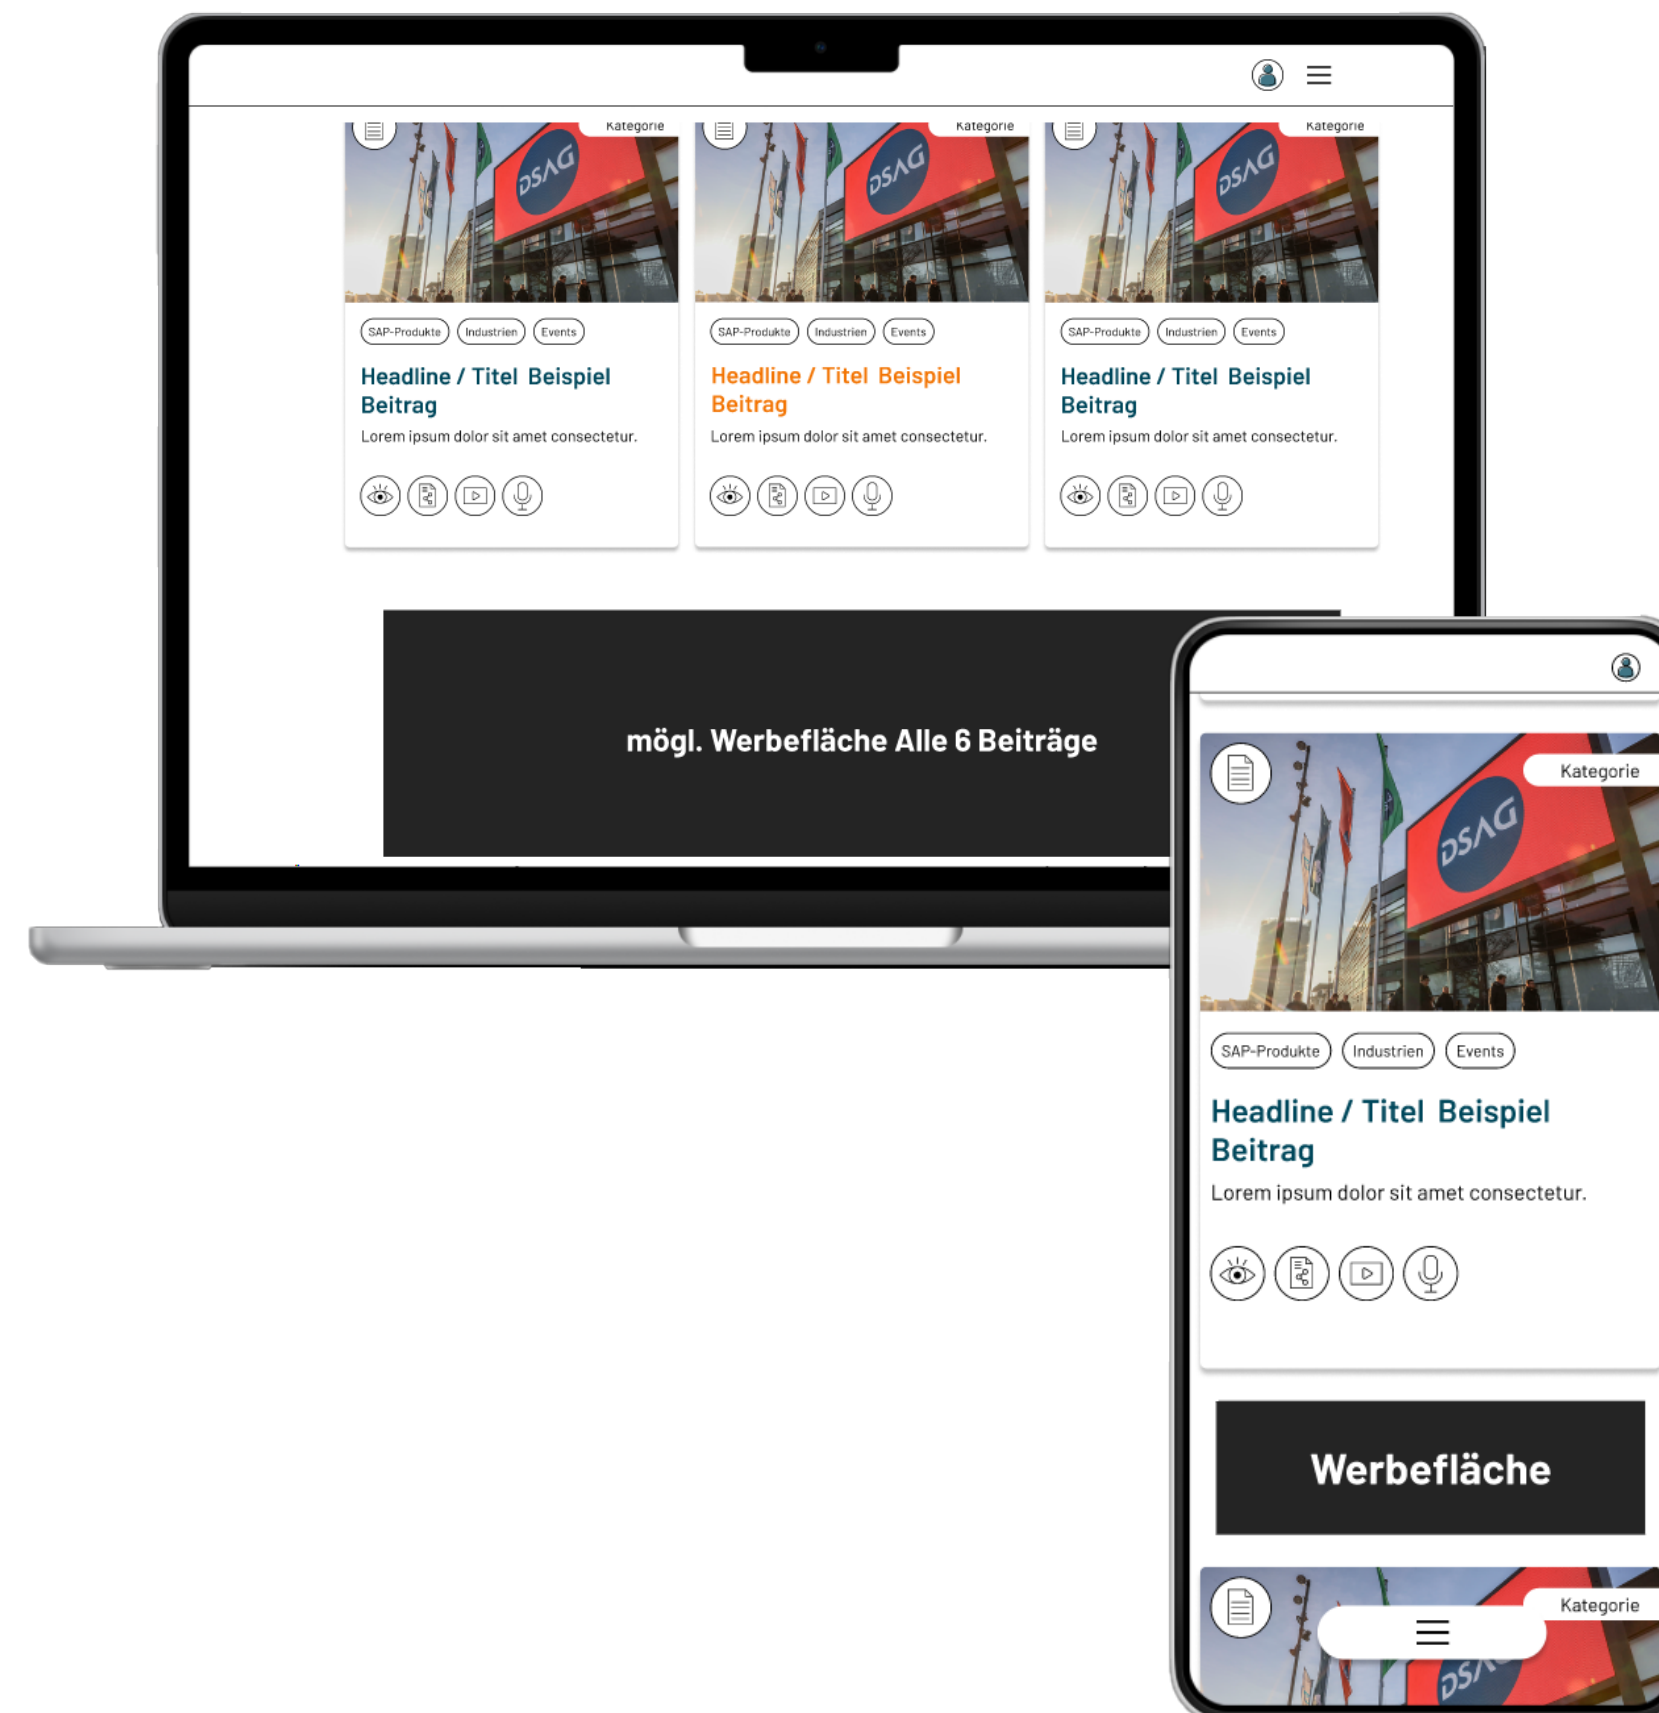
Kategorie

DSAG

SAP-Produkte Industrien Events

Headline / Titel Beispiel Beitrag

Lorem ipsum dolor sit amet consectetur.

Kategorie

DSAG

SAP-Produkte Industrien Events

Headline / Titel Beispiel Beitrag

Lorem ipsum dolor sit amet consectetur.

Kategorie

DSAG

SAP-Produkte Industrien Events

Headline / Titel Beispiel Beitrag

Lorem ipsum dolor sit amet consectetur.

mögl. Werbefläche Alle 6 Beiträge

Kategorie

DSAG

SAP-Produkte Industrien Events

Headline / Titel Beispiel Beitrag

Lorem ipsum dolor sit amet consectetur.

Werbefläche

Kategorie